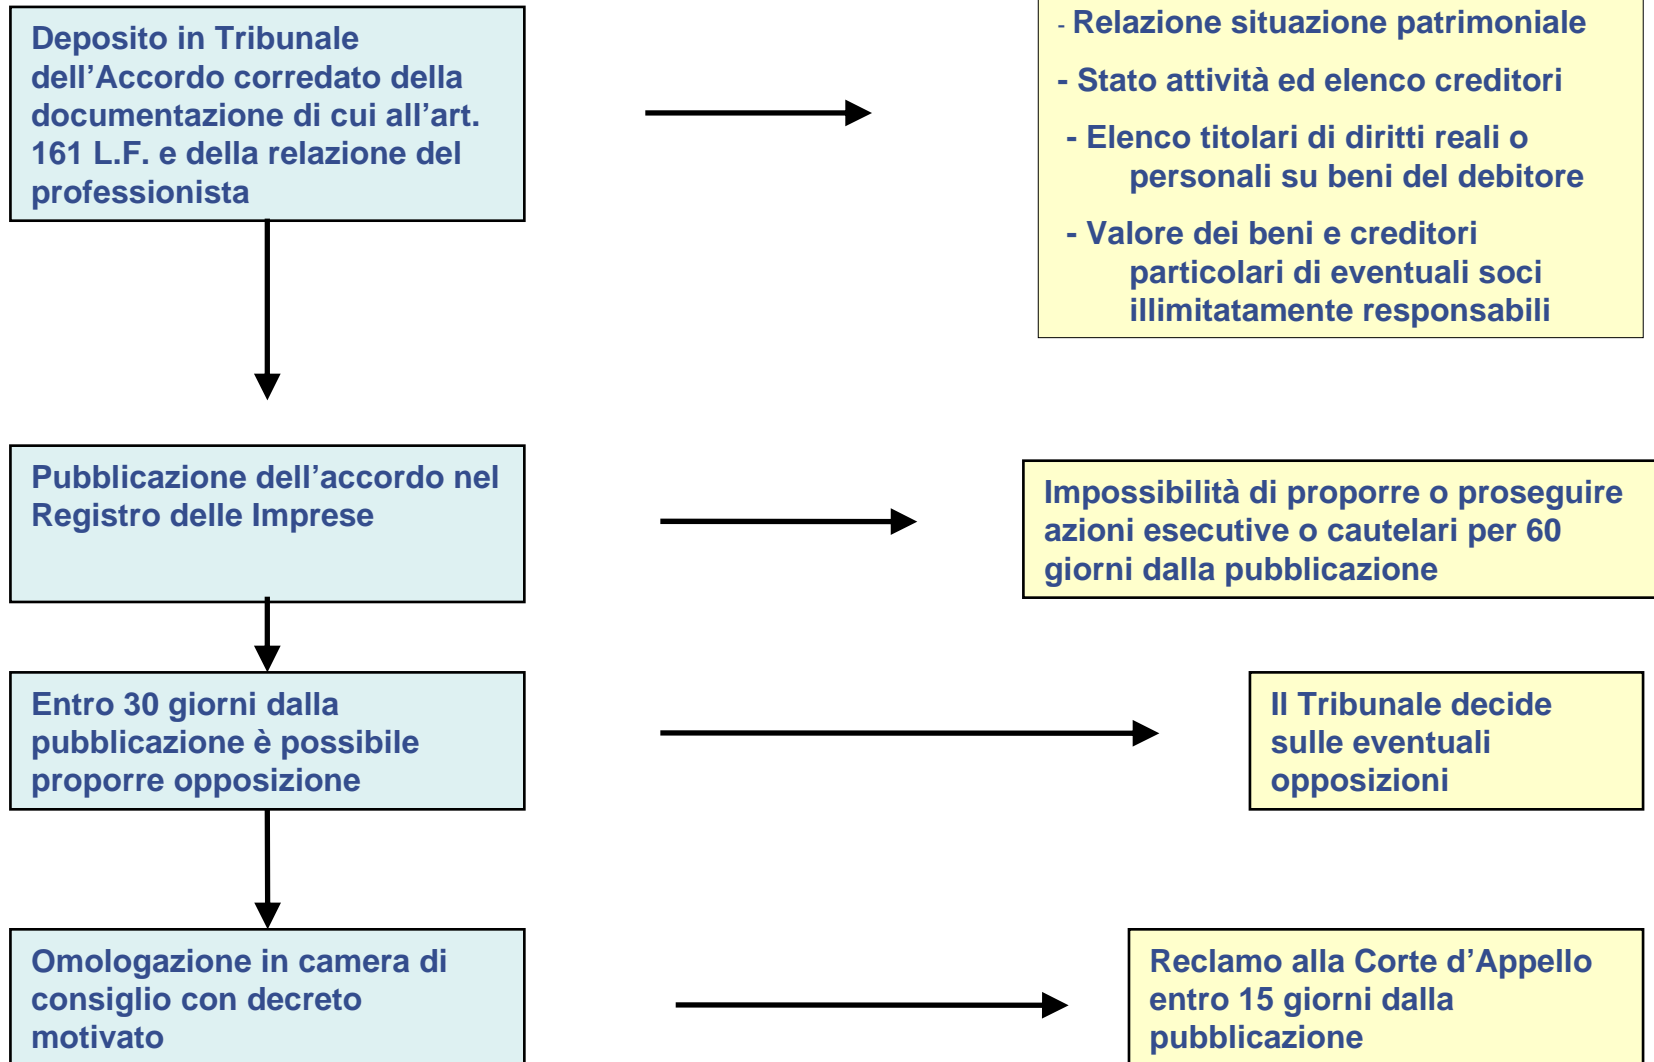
Deposito in Tribunale dell’Accordo corredato della documentazione di cui all’art. 161 L.F. e della relazione del professionista

- Relazione situazione patrimoniale

- Stato attività ed elenco creditori

- Elenco titolari di diritti reali o personali su beni del debitore

- Valore dei beni e creditori particolari di eventuali soci illimitatamente responsabili

Pubblicazione dell’accordo nel Registro delle Imprese

Impossibilità di proporre o proseguire azioni esecutive o cautelari per 60 giorni dalla pubblicazione

Entro 30 giorni dalla pubblicazione è possibile proporre opposizione

Il Tribunale decide sulle eventuali opposizioni

Omologazione in camera di consiglio con decreto motivato

Reclamo alla Corte d’Appello entro 15 giorni dalla pubblicazione